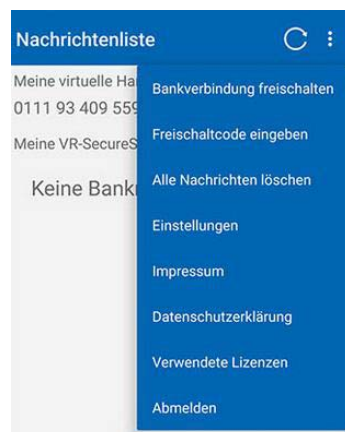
Nachrichtenliste

Meine virtuelle Ha
0111 93 409 559

Meine VR-SecureS

Keine Bank

Bankverbindung freischalten

Freischaltcode eingeben

Alle Nachrichten löschen

Einstellungen

Impressum

Datenschutzerklärung

Verwendete Lizenzen

Abmelden